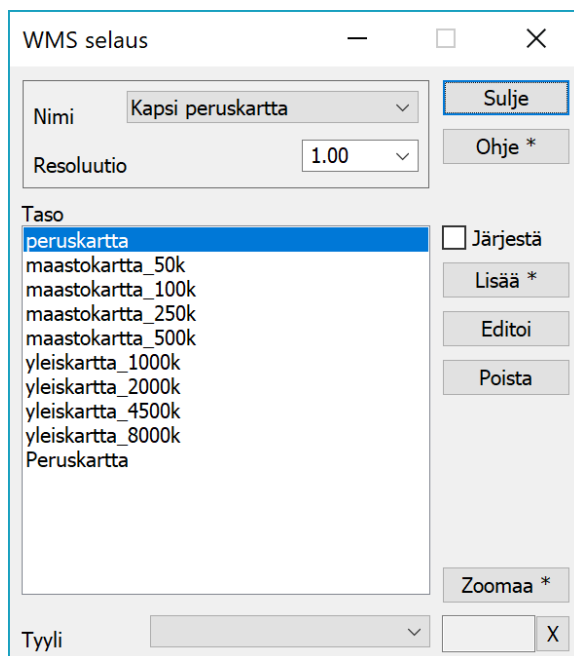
WMS selaus

Nimi Kapsi peruskartta

Resoluutio 1.00

Sulje

Ohje *

Taso

peruskartta
maastokartta_50k
maastokartta_100k
maastokartta_250k
maastokartta_500k
yleiskartta_1000k
yleiskartta_2000k
yleiskartta_4500k
yleiskartta_8000k
Peruskartta

Järjestä

Lisää *

Editoi

Poista

Zoomaa *

Tyyli

X